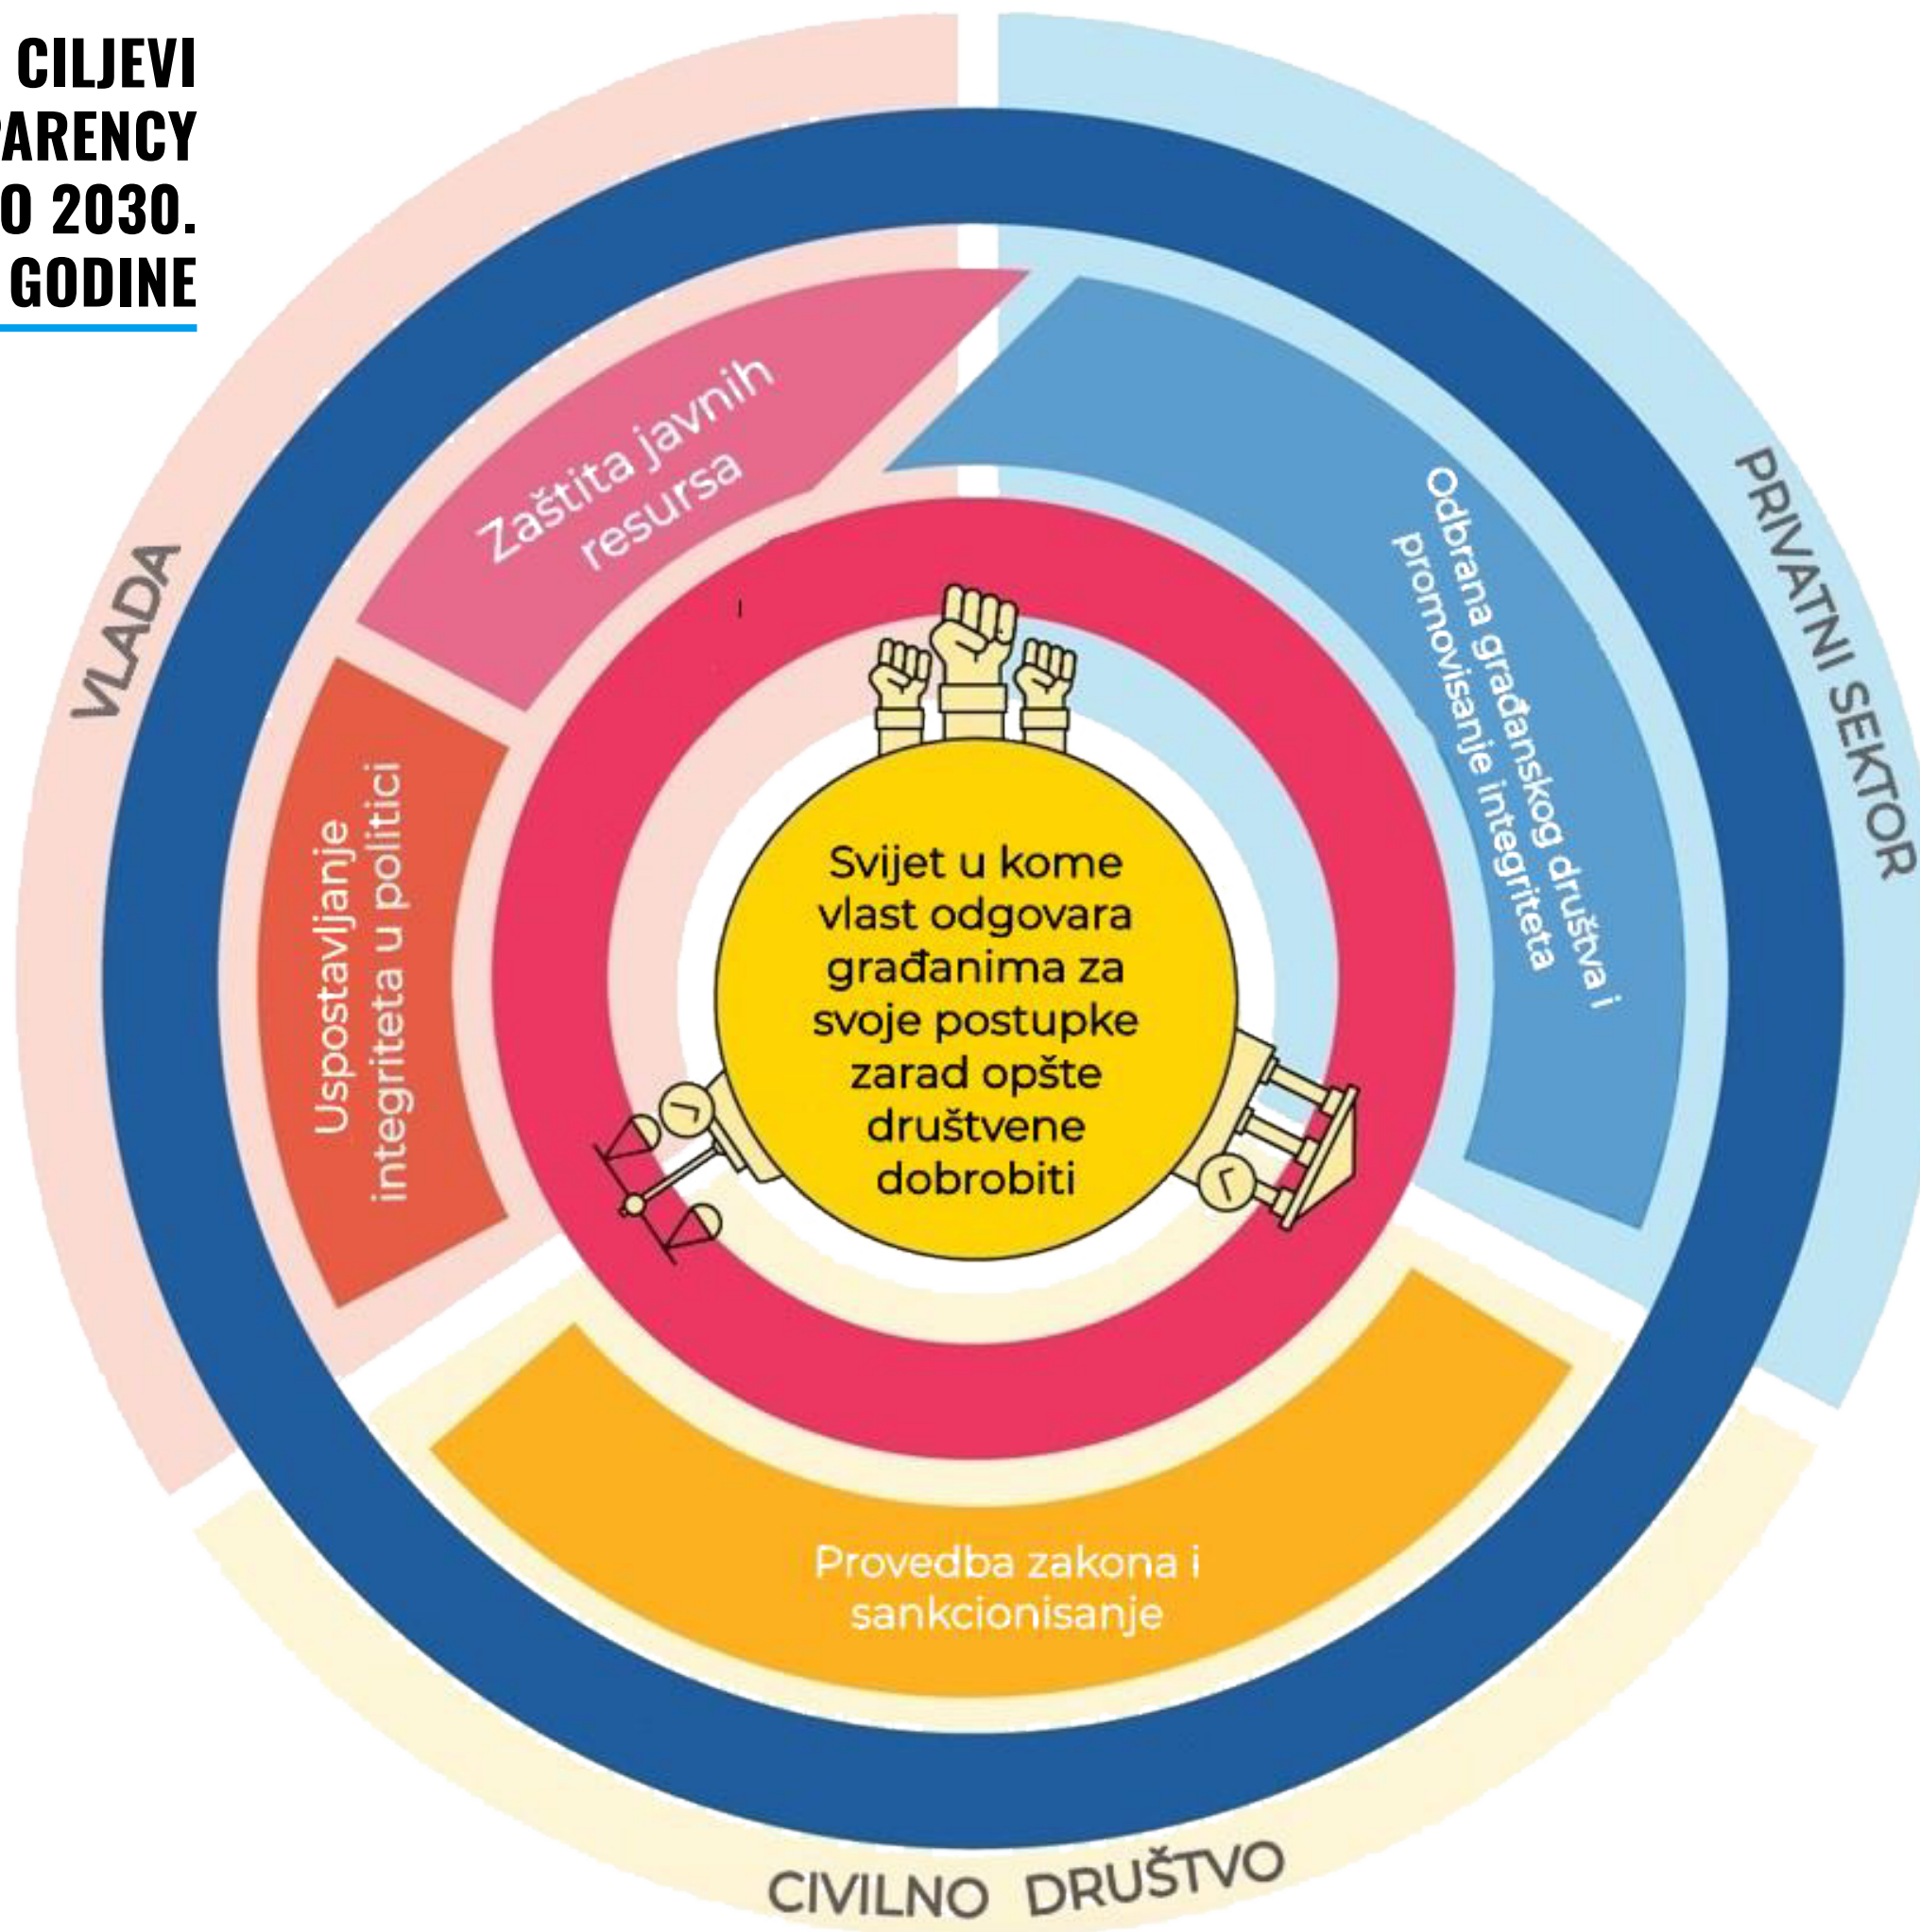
CILJEVI
ARENCY
O 2030.
GODINE

VLADA

PRIVATNI SEKTOR

Zaštita javnih resursa

Odbrana građanskog društva i promovisanje integriteta

Uspostavljanje integriteta u politici

Svijet u kome vlast odgovara građanima za svoje postupke zarad opšte društvene dobrobiti

Provedba zakona i sankcionisanje

CIVILNO DRUŠTVO